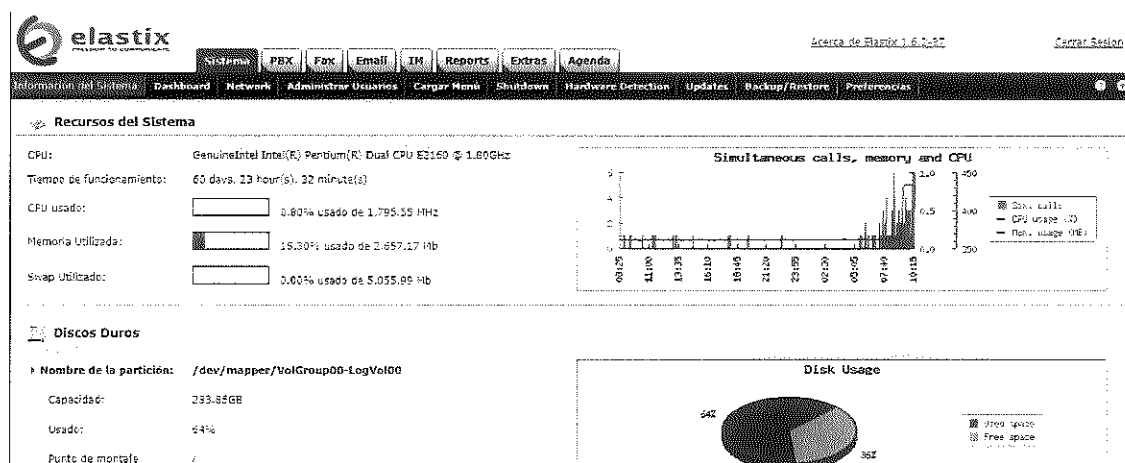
elastix
FREEDOM TO COMMUNICATE

Sistema PBX Fax Email IM Reports Extras Agenda

Acerca de Elastix 1.6.2-27 Cerrar Sesion

Información del Sistema Dashboard Network Administrar Usuarios Cargar Menú Shutdown Hardware Detection Updates Backup/Restore Preferencias

Recursos del Sistema

CPU: GenuineIntel Intel(R) Pentium(R) Dual CPU E2160 @ 1.80GHz

Tiempo de funcionamiento: 60 days, 23 hour(s), 32 minute(s)

CPU usado: 0.80% usado de 1,795.55 MHz

Memoria Utilizada: 15.30% usado de 2,657.17 Mb

Swap Utilizado: 0.00% usado de 5,055.99 Mb

Simultaneous calls, memory and CPU

Sim. calls
CPU usage (%)
Mem. usage (MB)

08:25 11:00 13:35 16:10 18:45 21:20 23:55 02:30 05:05 07:40 10:15

Discos Duros

Nombre de la partición: /dev/mapper/VolGroup00-LogVol00

Capacidad: 233.85GB

Usado: 64%

Punto de montaje /

Disk Usage

64%
36%

Used space
Free space